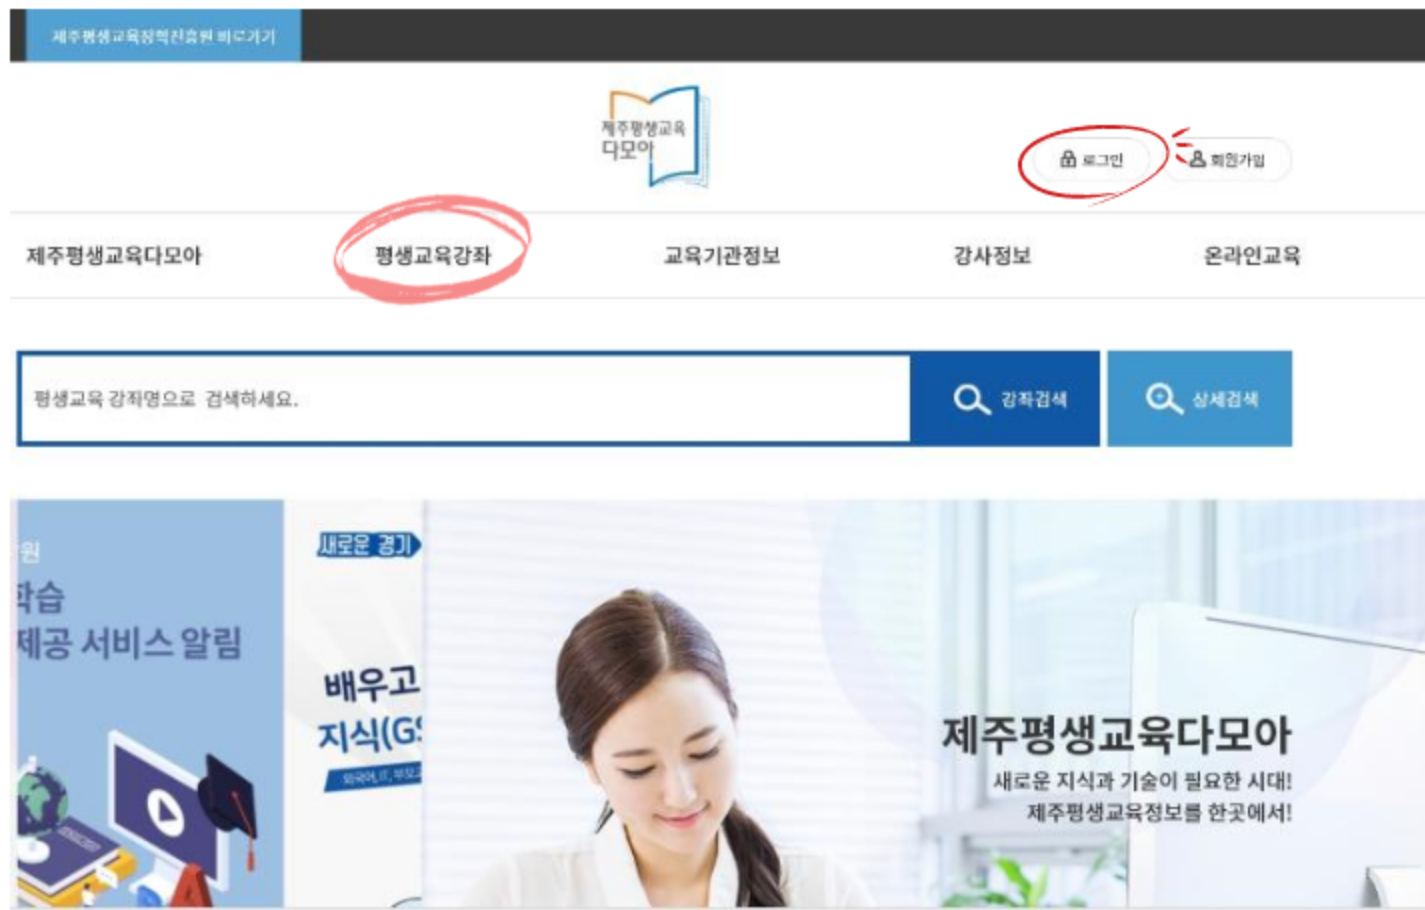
제주평생교육장학진흥원 바로가기

제주평생교육 다모아

로그인

회원가입

제주평생교육다모아

평생교육강좌

교육기관정보

강사정보

온라인교육

평생교육 강좌명으로 검색하세요.

강좌검색

상세검색

원

학습

제공 서비스 알림

새로운 경기

배우고

지식(G

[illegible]

제주평생교육다모아

새로운 지식과 기술이 필요한 시대!

제주평생교육정보를 한곳에서!